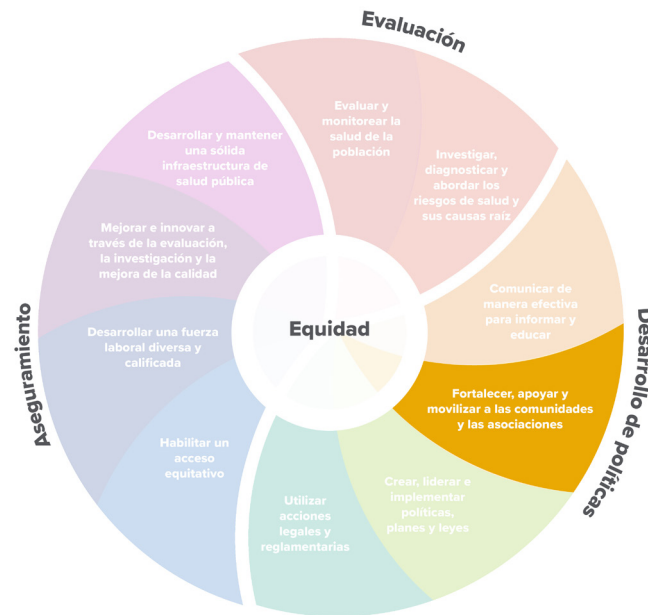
Evaluación

Evaluar y monitorear la salud de la población

Investigar, diagnosticar y abordar los riesgos de salud y sus causas raíz

Comunicar de manera efectiva para informar y educar

Desarrollo de políticas

Fortalecer, apoyar y movilizar a las comunidades y las asociaciones

Crear, liderar e implementar políticas, planes y leyes

Utilizar acciones legales y reglamentarias

Habilitar un acceso equitativo

Aseguramiento

Desarrollar una fuerza laboral diversa y calificada

Mejorar e innovar a través de la evaluación, la investigación y la mejora de la calidad

Desarrollar y mantener una sólida infraestructura de salud pública

Equidad